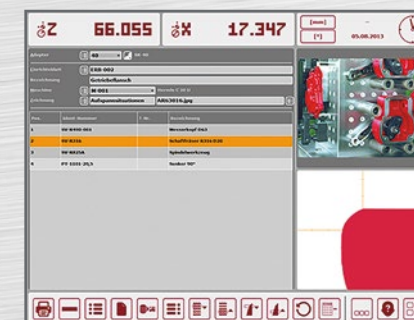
Z 66.055 X 17.347 [mm] [°] 05.08.2013

Adapter

Werkstück CEB-002

Bezeichnung Getriebeflansch

Maschine M-001 Heraeus C 45 N

Zeichnung Aufspannsituationen ABS3016.jpg

| Pos. | Schnitt-Nummer | T-Nr. | Bezeichnung |
|---|---|---|---|
| 1 | W-B400-001 | | Messerkopf Ø63 |
| 2 | W-B25A | | Schaftfräser B25A Ø30 |
| 3 | W-B025A | | Spindelwerkzeug |
| 4 | PT-1031-25,5 | | Senker 90° |